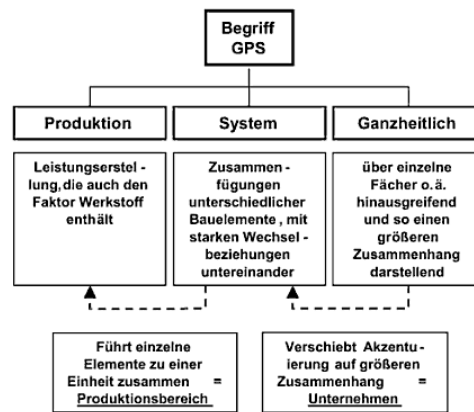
Begriff
GPS

Produktion

System

Ganzheitlich

Leistungserstellung, die auch den Faktor Werkstoff enthält

Zusammenfügungen unterschiedlicher Bauelemente, mit starken Wechselbeziehungen untereinander

über einzelne Fächer o.ä. hinausgreifend und so einen größeren Zusammenhang darstellend

Führt einzelne Elemente zu einer Einheit zusammen = Produktionsbereich

Verschiebt Akzentuierung auf größeren Zusammenhang = Unternehmen